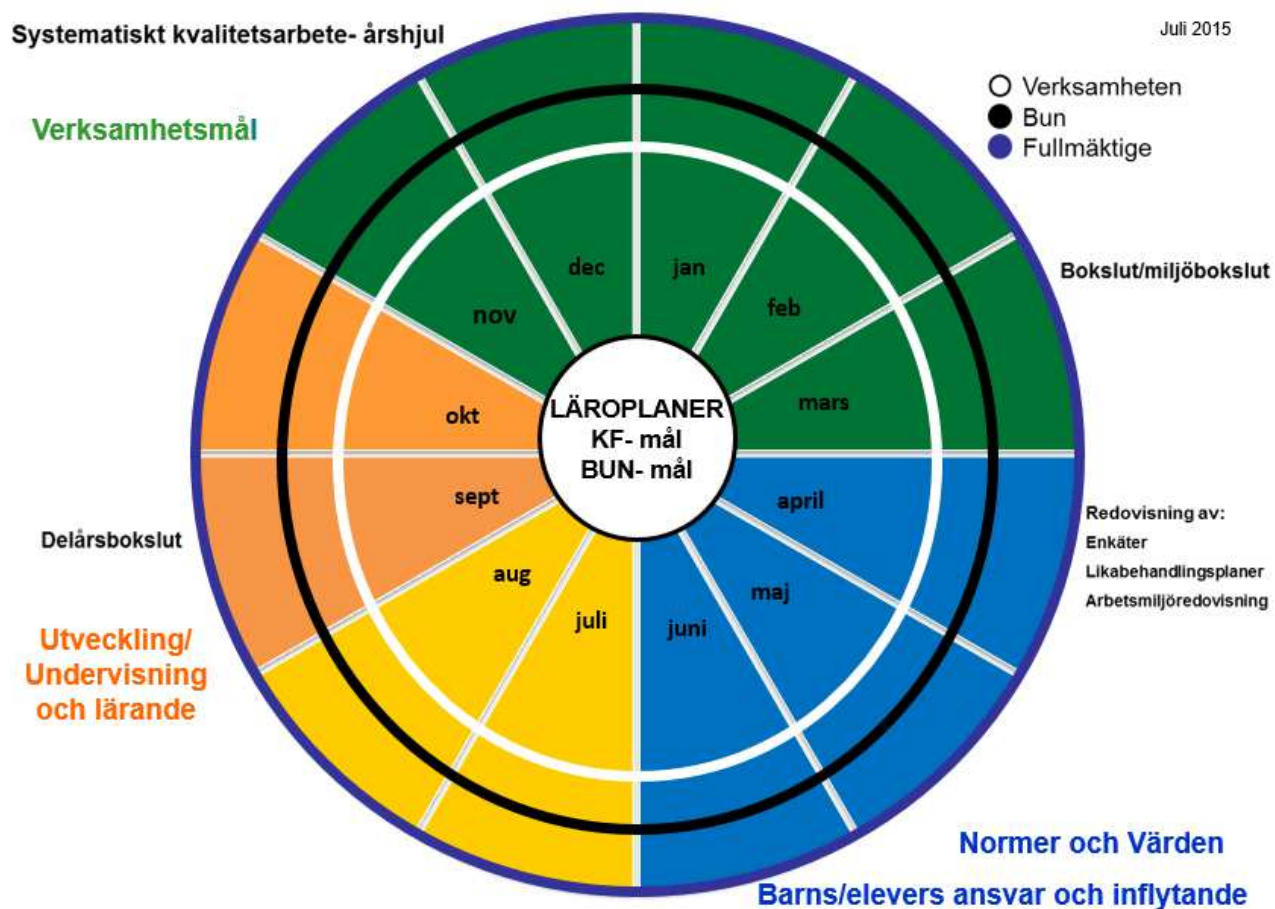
Systematiskt kvalitetsarbete- årshjul

Juli 2015

Verksamheten
Bun
Fullmäktige

Verksamhetsmål

Bokslut/miljöbokslut

dec
jan
nov
feb
mars
okt
LÄROPLANER
KF- mål
BUN- mål
sept
april
aug
maj
juli
juni

Delårsbokslut

Redovisning av:
Enkäter
Likabehandlingsplaner
Arbetsmiljöredovisning

Utveckling/
Undervisning
och lärande

Normer och Värden

Barns/elevers ansvar och inflytande